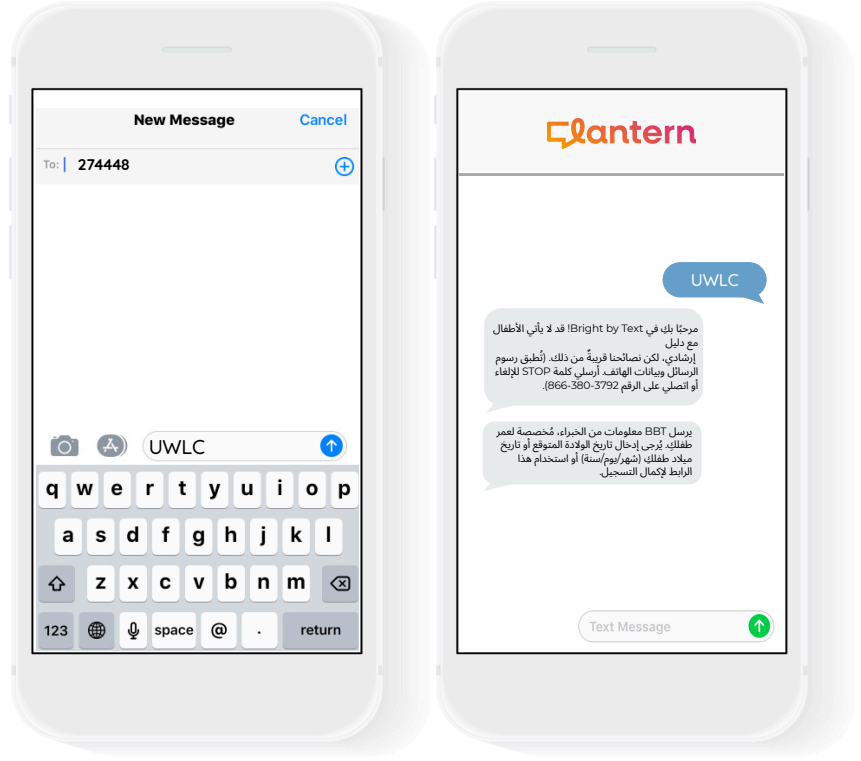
New Message Cancel

To: 274448

UWLC

q w e r t y u i o p
a s d f g h j k l
z x c v b n m
123 space @ . return

lantern

UWLC

مرحبًا بكِ في Bright by Text! قد لا يأتي الأطفال مع دليل
إرشادي، لكن نصائحنا قريبةٌ من ذلك. (تُطبق رسوم الرسائل وبيانات الهاتف. أرسلي كلمة STOP للإلغاء أو اتصلي على الرقم 3792-380-866).

يرسل BBT معلومات من الخبراء، مُخصصة لعمر طفلكِ. يُرجى إدخال تاريخ الولادة المتوقع أو تاريخ ميلاد طفلكِ (شهر/يوم/سنة) أو استخدام هذا الرابط لإكمال التسجيل.

Text Message